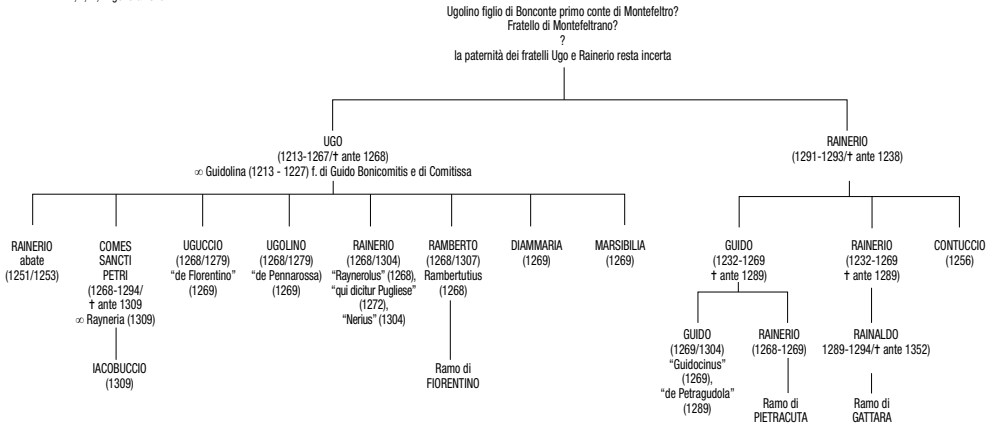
Ugolino figlio di Bonconte primo conte di Montefeltro?
Fratello di Montefeltrano?
?
la paternità dei fratelli Ugo e Rainerio resta incerta

UGO
(1213-1267/† ante 1268)
∞ Guidolina (1213 - 1227) f. di Guido Bonicomitis e di Comitissa

RAINERIO
(1291-1293/† ante 1238)

RAINERIO
abate
(1251/1253)

COMES
SANCTI
PETRI
(1268-1294/
† ante 1309
∞ Rayneria (1309)

IACOBUCCIO
(1309)

UGUCCIO
(1268/1279)
"de Florentino"
(1269)

UGOLINO
(1268/1279)
"de Pennarossa)
(1269)

RAINERIO
(1268/1304)
"Raynerolus" (1268),
"qui dicitur Pugliese"
(1272),
"Nerius" (1304)

RAMBERTO
(1268/1307)
Rambertutius
(1268)

Ramo di
FIORENTINO

DIAMMARIA
(1269)

MARSIBILIA
(1269)

GUIDO
(1232-1269
† ante 1289)

GUIDO
(1269/1304)
"Guidocinus"
(1269),
"de Petragudola"
(1289)

RAINERIO
(1268-1269)

Ramo di
PIETRACUTA

RAINERIO
(1232-1269
† ante 1289)

RAINALDO
1289-1294/† ante 1352)

Ramo di
GATTARA

CONTUCCIO
(1256)